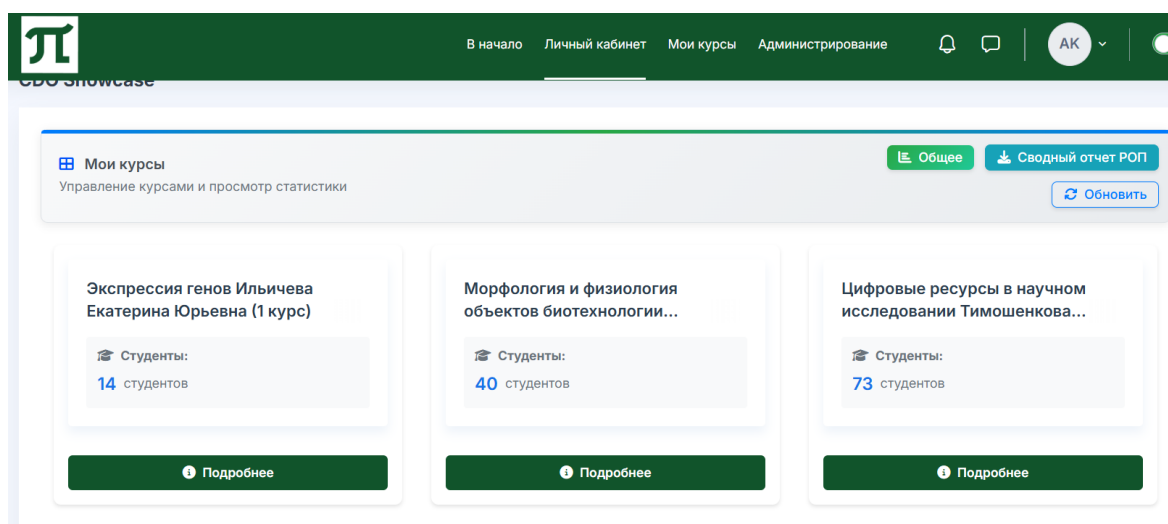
π

В начало Личный кабинет Мои курсы Администрирование

AK

CDO Showcase

Мои курсы
Управление курсами и просмотр статистики

Общее
Сводный отчет РОП
Обновить

Экспрессия генов Ильичева Екатерина Юрьевна (1 курс)
Студенты:
14 студентов
Подробнее

Морфология и физиология объектов биотехнологии...
Студенты:
40 студентов
Подробнее

Цифровые ресурсы в научном исследовании Тимошенкова...
Студенты:
73 студентов
Подробнее